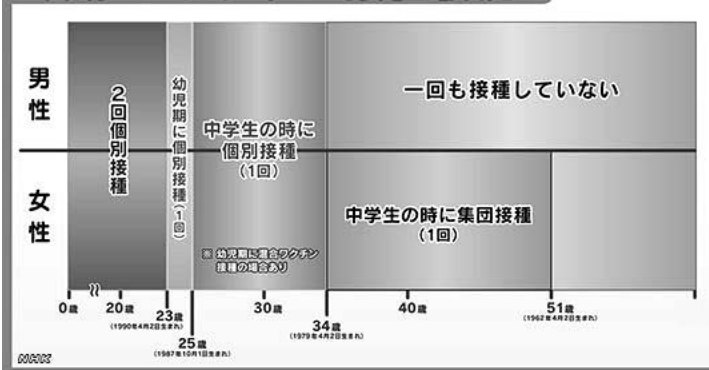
男性

女性

2回個別接種

幼児期に個別接種(1回)

中学生の時に個別接種(1回)

※ 幼児期に混合ワクチン接種の場合あり

一回も接種していない

中学生の時に集団接種(1回)

0歳

20歳

23歳
(1990年4月2日生まれ)

25歳
(1987年10月1日生まれ)

30歳

34歳
(1979年4月2日生まれ)

40歳

51歳
(1962年4月2日生まれ)

NHK